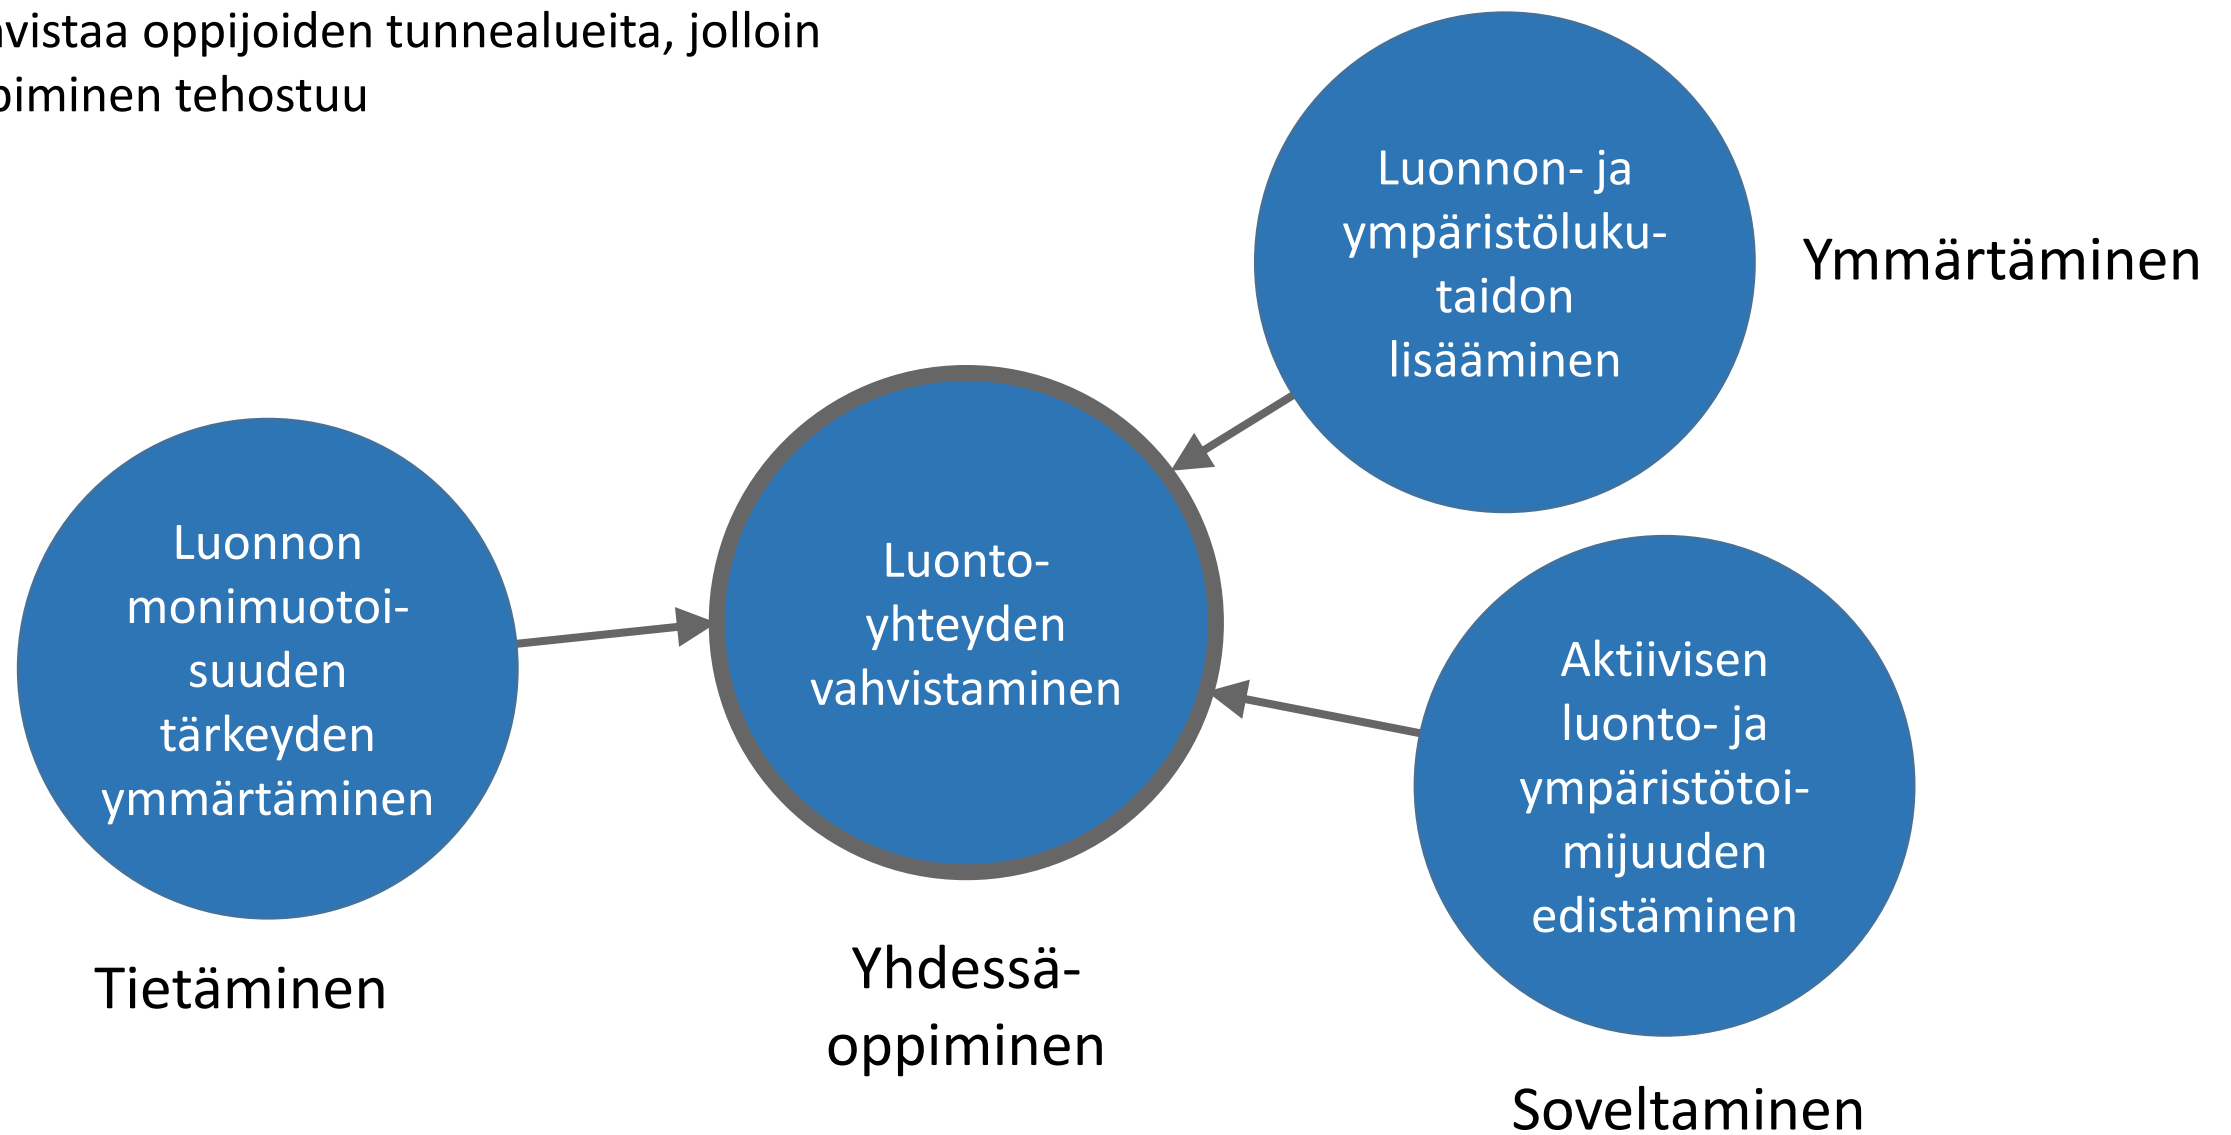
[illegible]vistaa oppijoiden tunnealueita, jolloin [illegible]piminen tehostuu

Luonnon- ja ympäristölukutaidon lisääminen

Ymmärtäminen

Luonnon monimuotoisuuden tärkeyden ymmärtäminen

Luontoyhteyden vahvistaminen

Aktiivisen luonto- ja ympäristötoimijuuden edistäminen

Tietäminen

Yhdessäoppiminen

Soveltaminen